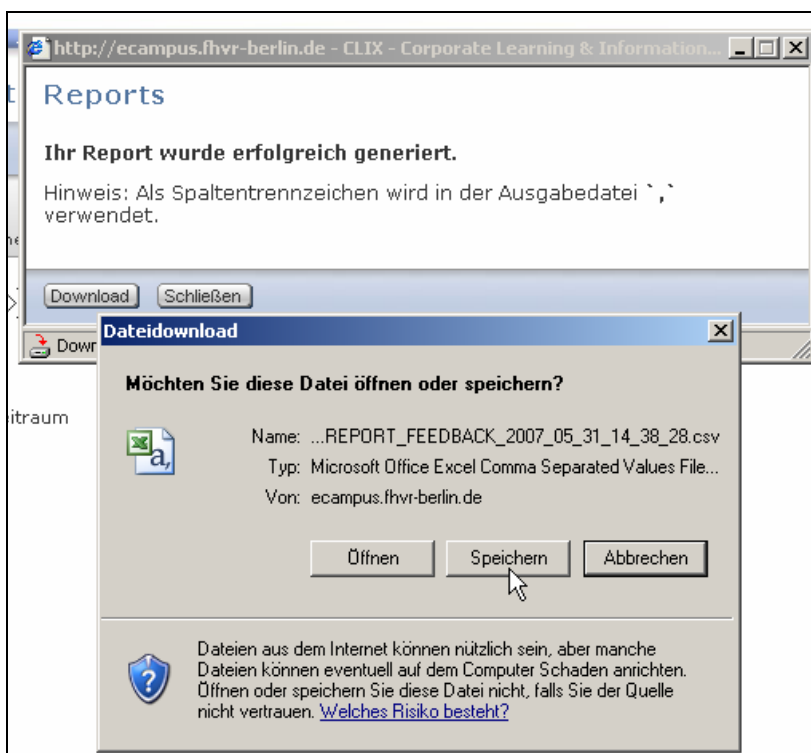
http://ecampus.fhvr-berlin.de - CLIX - Corporate Learning & Information...

t

Reports

Ihr Report wurde erfolgreich generiert.

Hinweis: Als Spaltentrennzeichen wird in der Ausgabedatei `,` verwendet.

Download Schließen

Down

itraum

Dateidownload

Möchten Sie diese Datei öffnen oder speichern?

Name: ...REPORT_FEEDBACK_2007_05_31_14_38_28.csv

Typ: Microsoft Office Excel Comma Separated Values File...

Von: ecampus.fhvr-berlin.de

Öffnen Speichern Abbrechen

Dateien aus dem Internet können nützlich sein, aber manche Dateien können eventuell auf dem Computer Schaden anrichten. Öffnen oder speichern Sie diese Datei nicht, falls Sie der Quelle nicht vertrauen. Welches Risiko besteht?